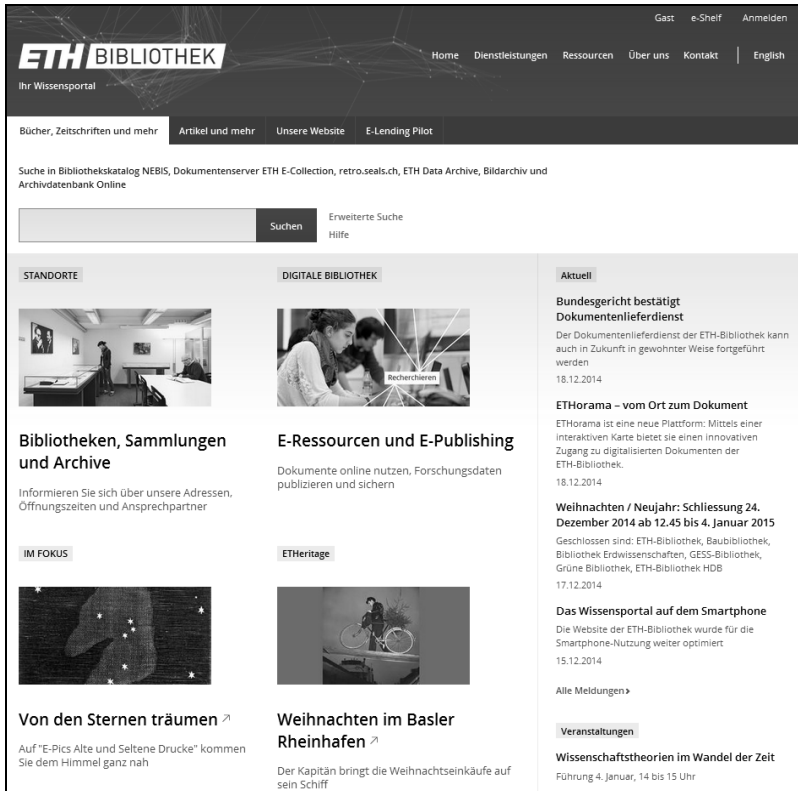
Gast e-Shelf Anmelden

ETH BIBLIOTHEK

Ihr Wissensportal

Home Dienstleistungen Ressourcen Über uns Kontakt English

Bücher, Zeitschriften und mehr Artikel und mehr Unsere Website E-Lending Pilot

Suche in Bibliothekskatalog NEBIS, Dokumentenserver ETH E-Collection, retro.seals.ch, ETH Data Archive, Bildarchiv und Archivdatenbank Online

Suchen Erweiterte Suche Hilfe

STANDORTE

Bibliotheken, Sammlungen und Archive

Informieren Sie sich über unsere Adressen, Öffnungszeiten und Ansprechpartner

DIGITALE BIBLIOTHEK

Recherchieren

E-Ressourcen und E-Publishing

Dokumente online nutzen, Forschungsdaten publizieren und sichern

IM FOKUS

Von den Sternen träumen

Auf "E-Pics Alte und Seltene Drucke" kommen Sie dem Himmel ganz nah

ETHeritage

Weihnachten im Basler Rheinhafen

Der Kapitän bringt die Weihnachtseinkäufe auf sein Schiff

Aktuell

Bundesgericht bestätigt Dokumentenlieferdienst

Der Dokumentenlieferdienst der ETH-Bibliothek kann auch in Zukunft in gewohnter Weise fortgeführt werden

18.12.2014

ETHorama – vom Ort zum Dokument

ETHorama ist eine neue Plattform: Mittels einer interaktiven Karte bietet sie einen innovativen Zugang zu digitalisierten Dokumenten der ETH-Bibliothek.

18.12.2014

Weihnachten / Neujahr: Schliessung 24. Dezember 2014 ab 12.45 bis 4. Januar 2015

Geschlossen sind: ETH-Bibliothek, Baubibliothek, Bibliothek Erdwissenschaften, GESS-Bibliothek, Grüne Bibliothek, ETH-Bibliothek HDB

17.12.2014

Das Wissensportal auf dem Smartphone

Die Website der ETH-Bibliothek wurde für die Smartphone-Nutzung weiter optimiert

15.12.2014

Alle Meldungen

Veranstaltungen

Wissenschaftstheorien im Wandel der Zeit

Führung 4. Januar, 14 bis 15 Uhr